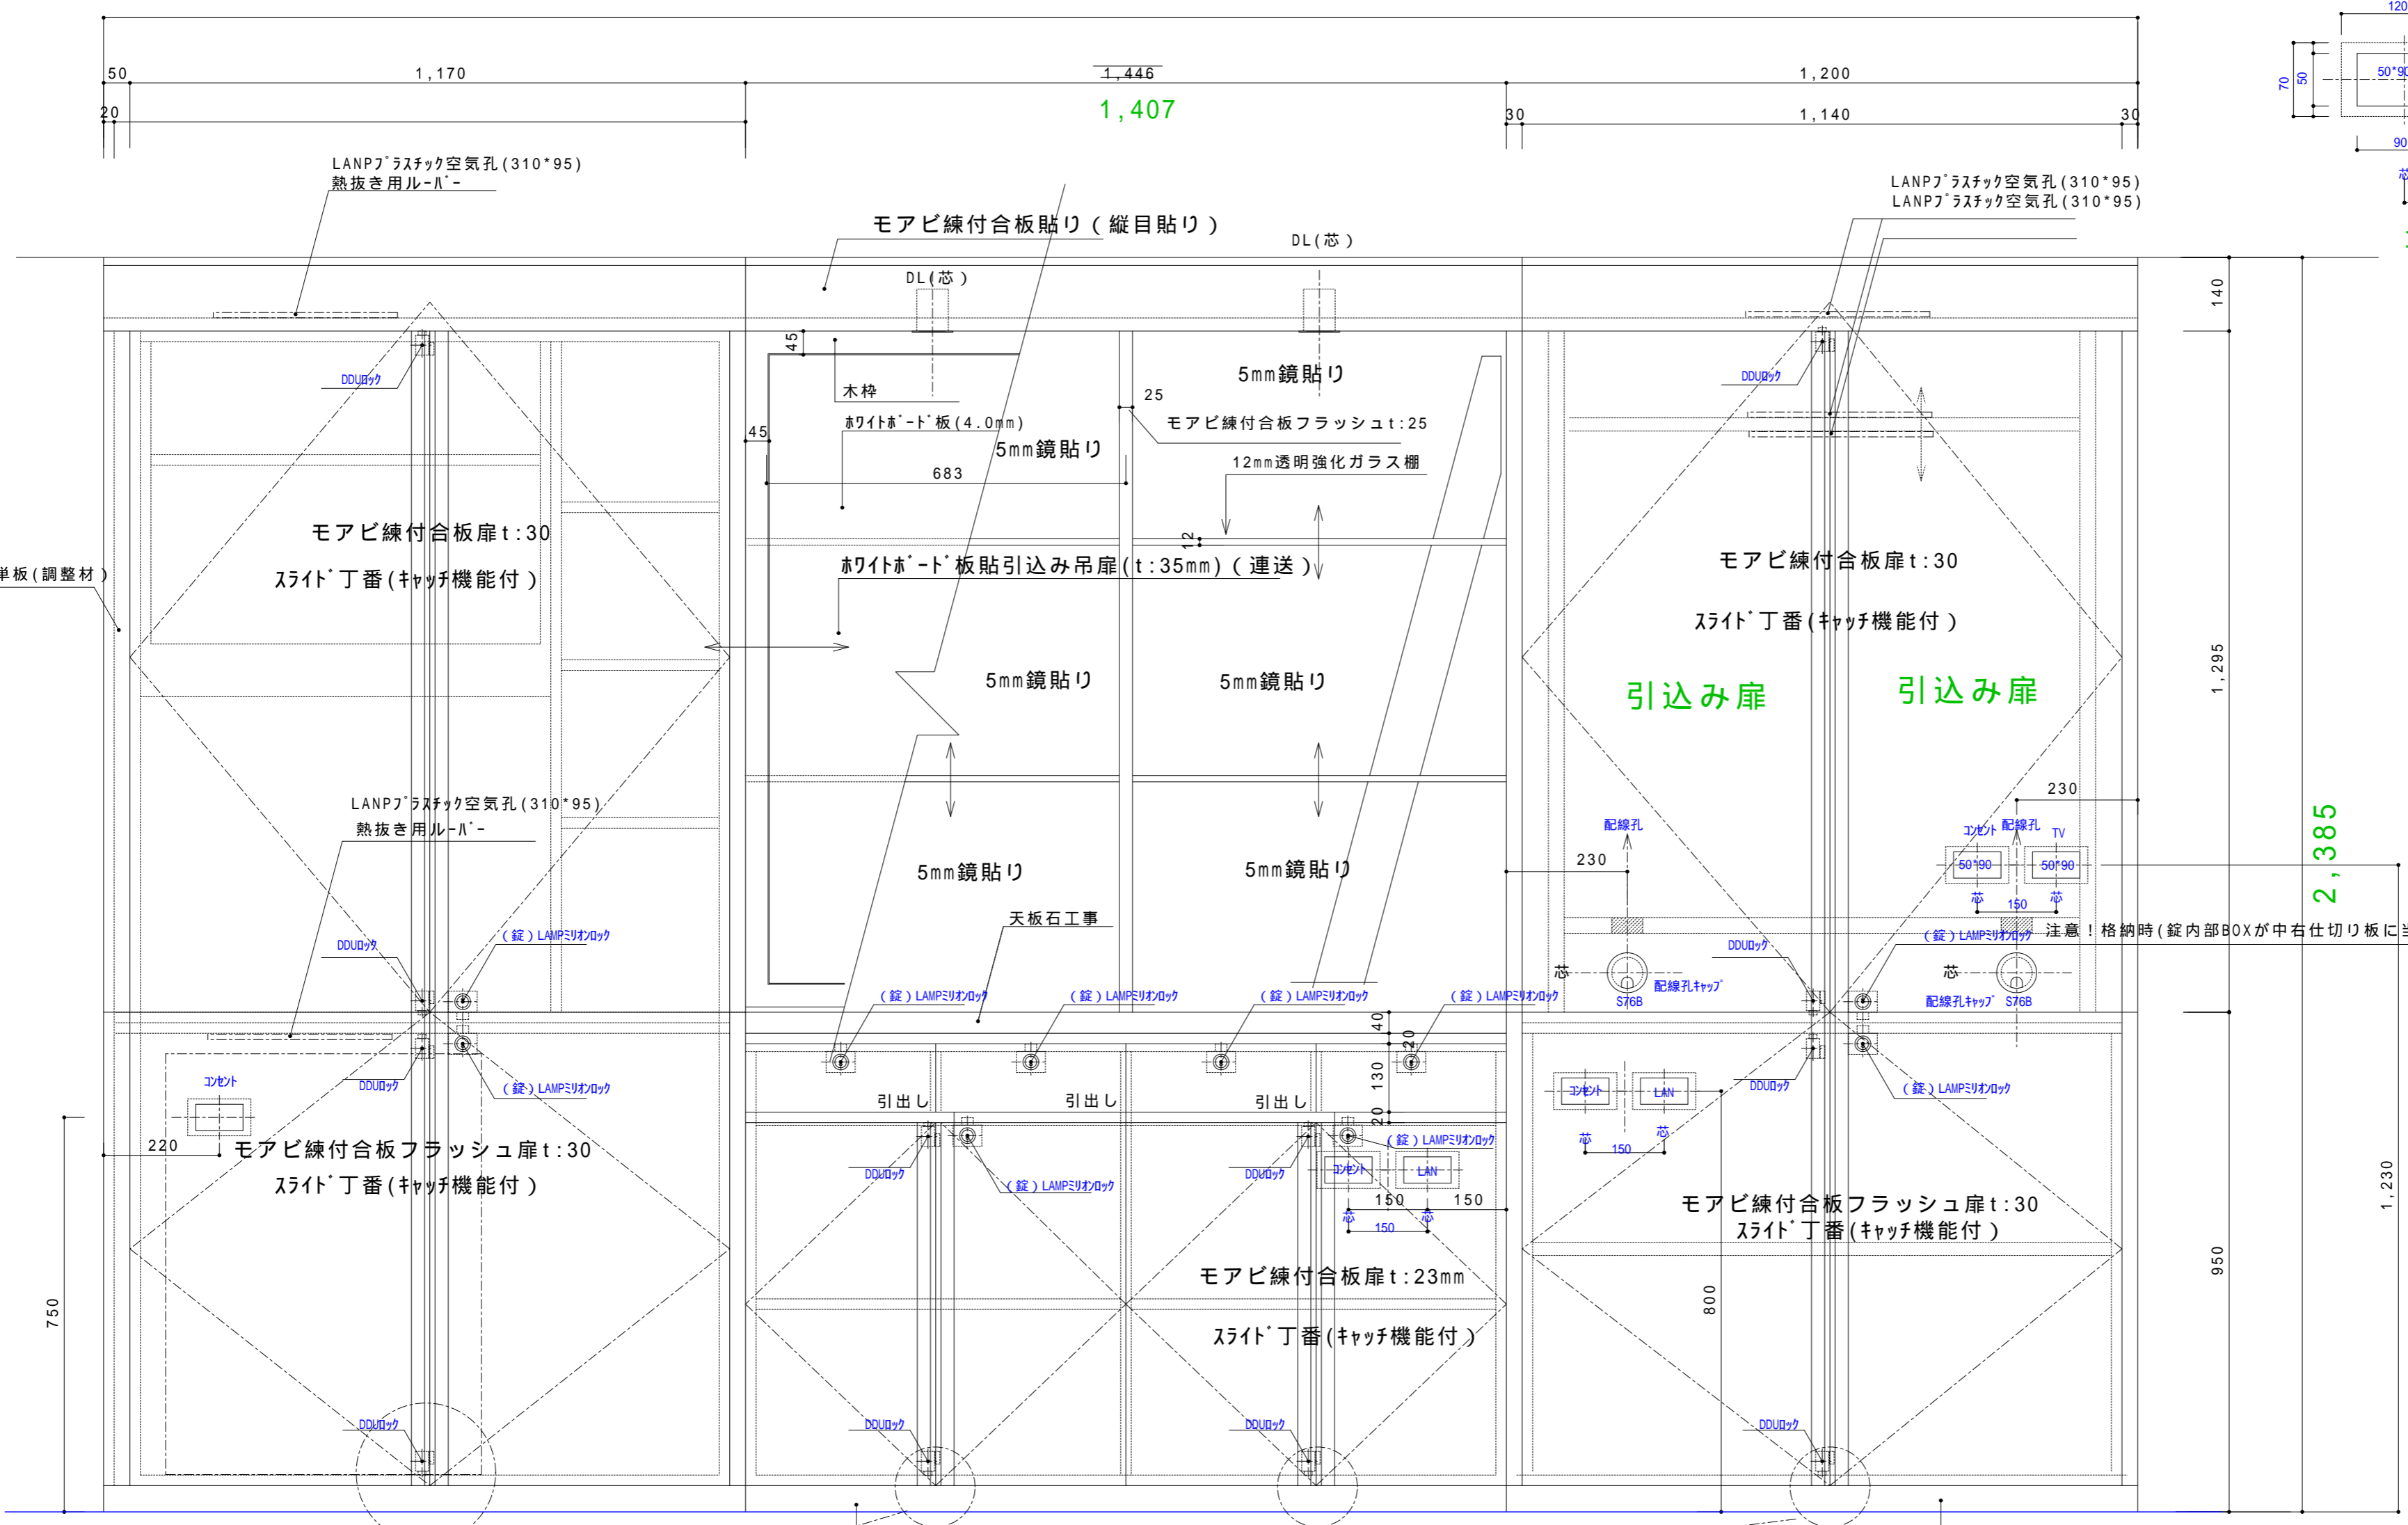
50 1,170 1,446 1,200
1,407
20 30 1,140 30
120
70 50 50*90
90

LANPﾌﾟﾗｽﾁｯｸ空気孔(310*95)
熱抜き用ルｰﾊﾞｰ

モアビ練付合板貼り(縦目貼り)

DL(芯)
DL(芯)

LANPﾌﾟﾗｽﾁｯｸ空気孔(310*95)
LANPﾌﾟﾗｽﾁｯｸ空気孔(310*95)

140

45
木枠
25
5mm鏡貼り
45
ﾎﾜｲﾄﾎﾞｰﾄﾞ板(4.0mm)
5mm鏡貼り
モアビ練付合板フラッシュt:25
683
12mm透明強化ガラス棚
DDUﾛｯｸ
DDUﾛｯｸ

モアビ練付合板扉t:30
ｽﾗｲﾄﾞ丁番(ｷｬｯﾁ機能付)

12
ﾎﾜｲﾄﾎﾞｰﾄﾞ板貼引込み吊扉(t:35mm)(連送)

モアビ練付合板扉t:30
ｽﾗｲﾄﾞ丁番(ｷｬｯﾁ機能付)

単板(調整材)

1,295

引込み扉
引込み扉

5mm鏡貼り
5mm鏡貼り

LANPﾌﾟﾗｽﾁｯｸ空気孔(310*95)
熱抜き用ルｰﾊﾞｰ

230
配線孔
コンセント 配線孔 TV
230
50*90 50*90
芯 150 芯
2,385

5mm鏡貼り
5mm鏡貼り

天板石工事
DDUﾛｯｸ
(錠)LAMPﾐﾘｵﾝﾛｯｸ
DDUﾛｯｸ
(錠)LAMPﾐﾘｵﾝﾛｯｸ 注意!格納時(錠内部BOXが中右仕切り板に当
芯
芯
S76B 配線孔ｷｬｯﾌﾟ
配線孔ｷｬｯﾌﾟ S76B

(錠)LAMPﾐﾘｵﾝﾛｯｸ
(錠)LAMPﾐﾘｵﾝﾛｯｸ
(錠)LAMPﾐﾘｵﾝﾛｯｸ
(錠)LAMPﾐﾘｵﾝﾛｯｸ
40
20
130
20

コンセント
DDUﾛｯｸ
(錠)LAMPﾐﾘｵﾝﾛｯｸ
引出し 引出し 引出し
コンセント LAN
DDUﾛｯｸ
(錠)LAMPﾐﾘｵﾝﾛｯｸ
芯 150 芯

220
モアビ練付合板フラッシュ扉t:30
ｽﾗｲﾄﾞ丁番(ｷｬｯﾁ機能付)

DDUﾛｯｸ
(錠)LAMPﾐﾘｵﾝﾛｯｸ
DDUﾛｯｸ
(錠)LAMPﾐﾘｵﾝﾛｯｸ
コンセント LAN
150 150
芯 150 芯

モアビ練付合板フラッシュ扉t:30
ｽﾗｲﾄﾞ丁番(ｷｬｯﾁ機能付)

1,230

モアビ練付合板扉t:23mm
ｽﾗｲﾄﾞ丁番(ｷｬｯﾁ機能付)

750
800
950

DDUﾛｯｸ
DDUﾛｯｸ
DDUﾛｯｸ
DDUﾛｯｸ